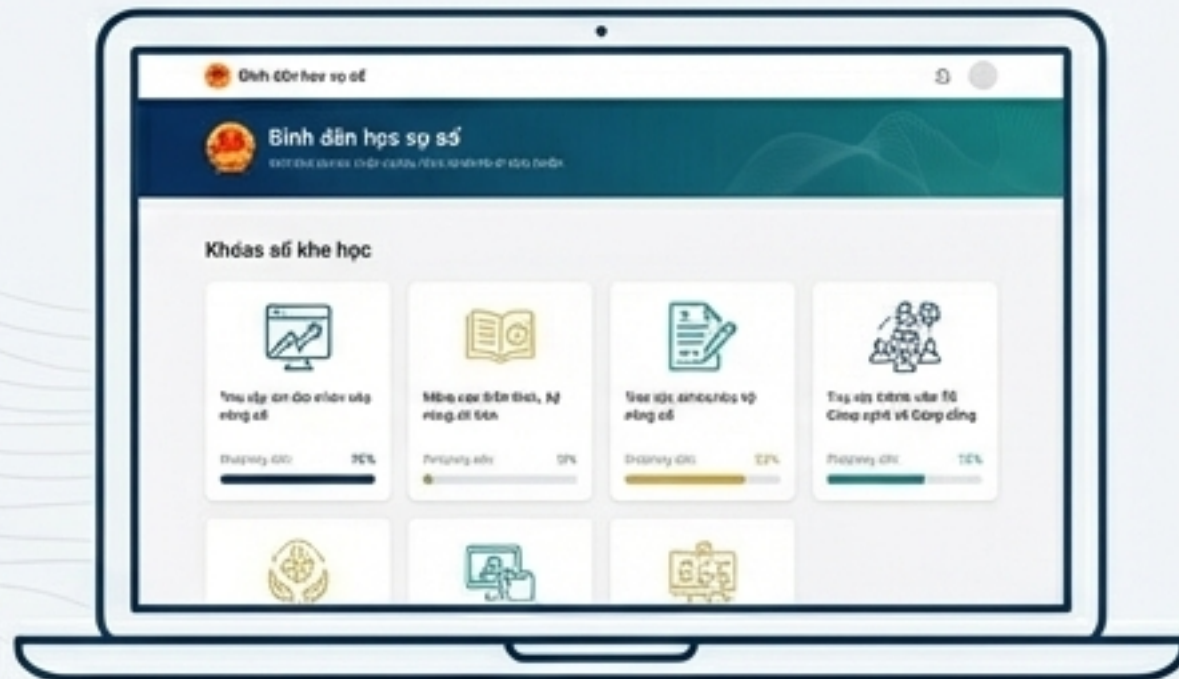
Binh dân hov so số

Binh dân hps sọ số

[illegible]

Khóas số khe học

Tnu cập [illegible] vàg công số

Phương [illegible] 75%

Mậng cao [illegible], số công dl tiên

Phương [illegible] 5%

Tas tức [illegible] cộng số

Phương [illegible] 53%

Tny cập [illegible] 16 Cinp sịnh về Cộng cng

Phương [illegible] 75%